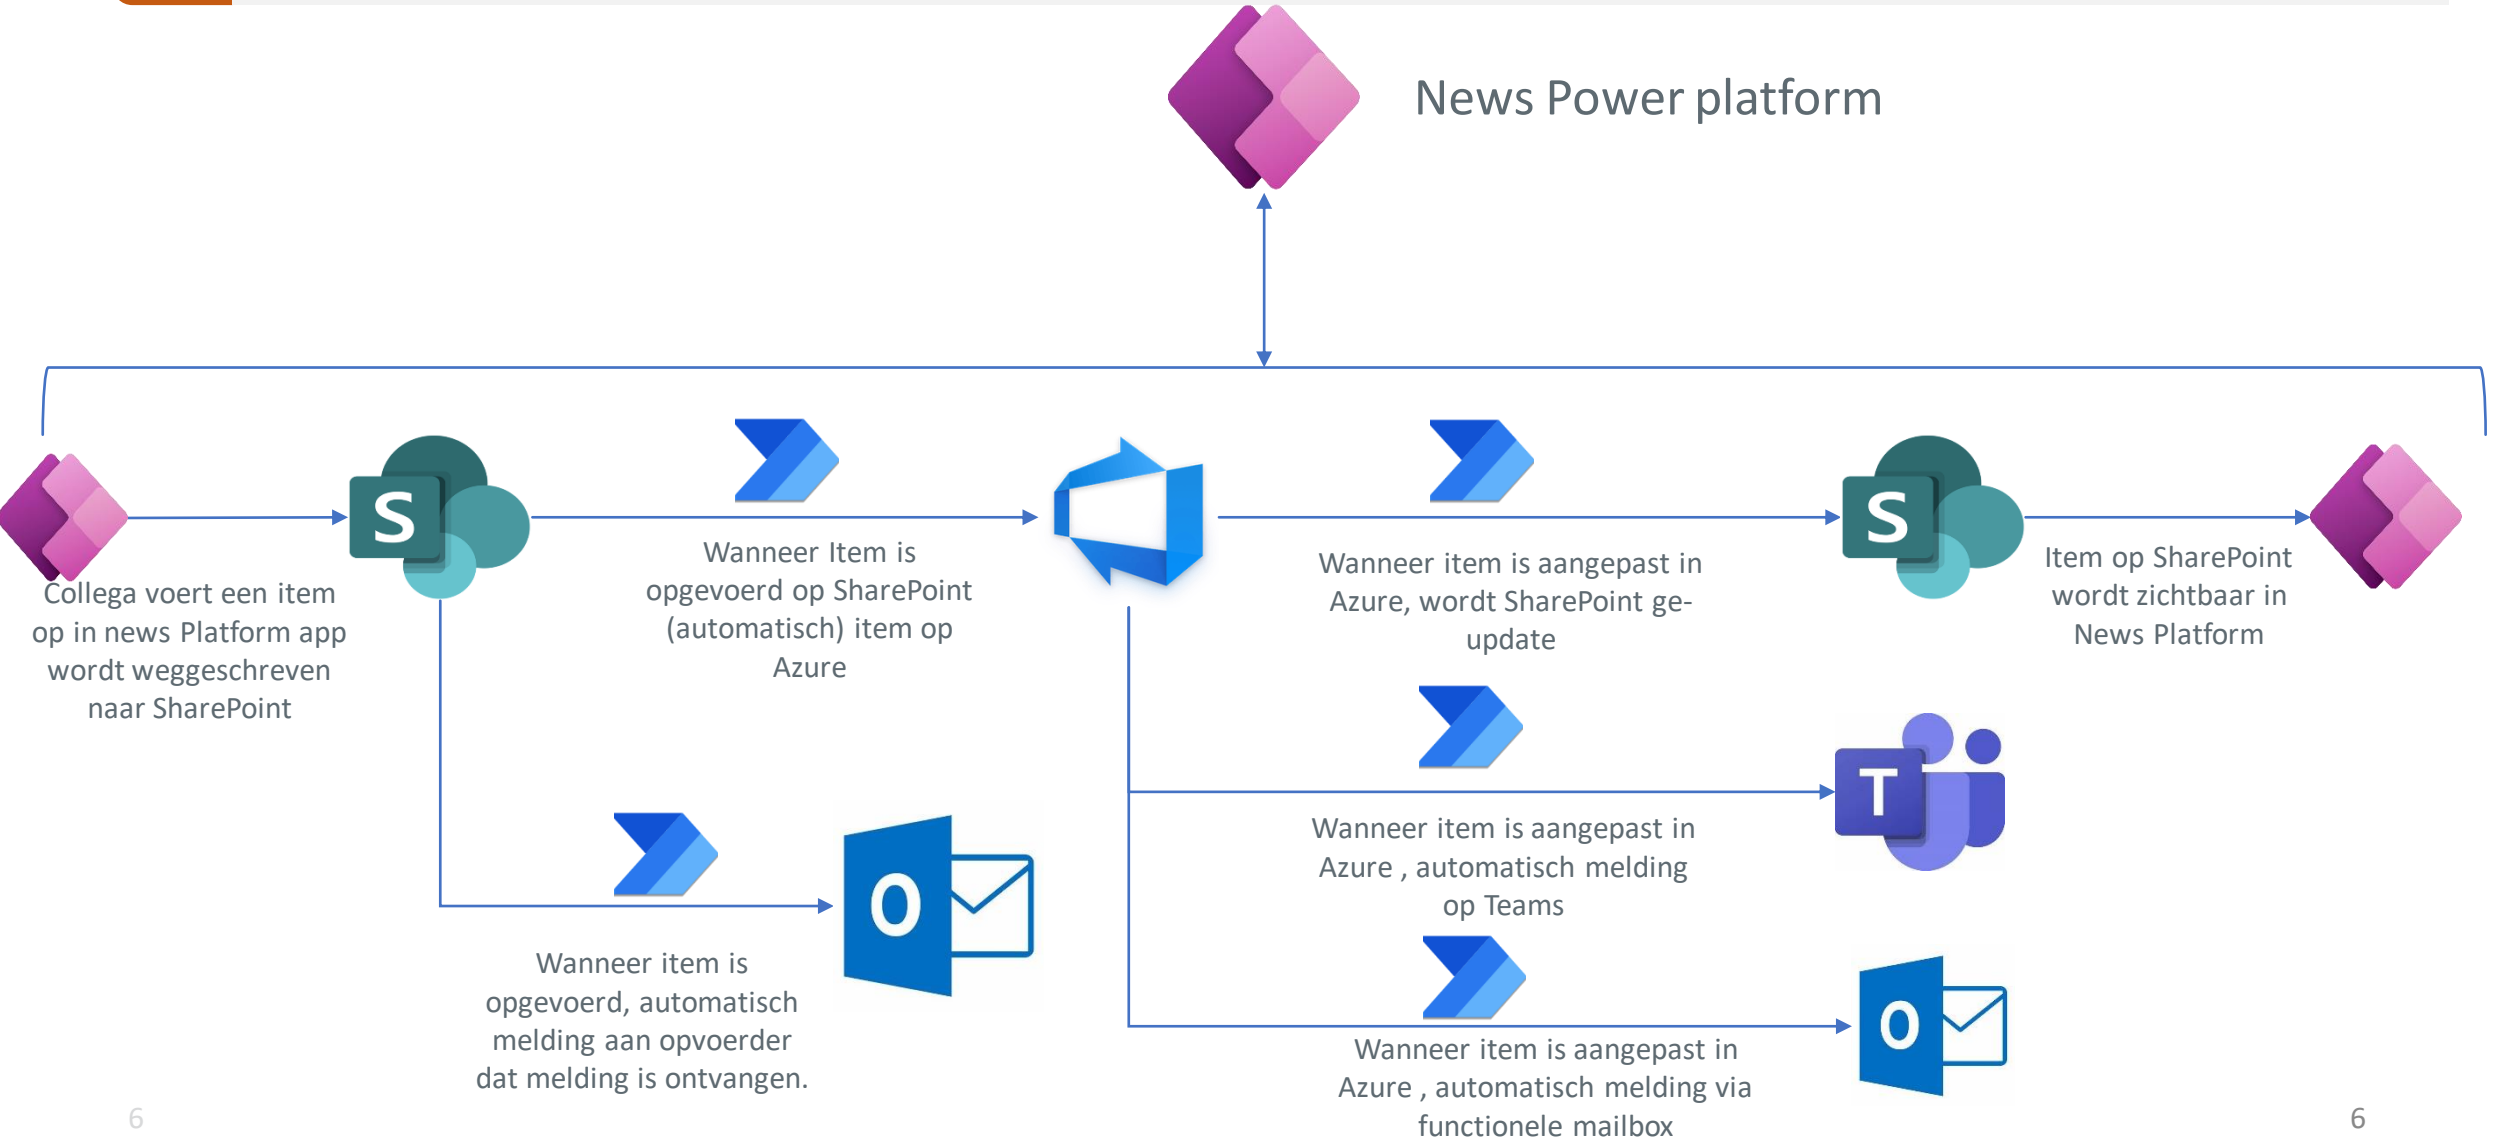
News Power platform

Collega voert een item op in news Platform app wordt weggeschreven naar SharePoint

S

Wanneer Item is opgevoerd op SharePoint (automatisch) item op Azure

Wanneer item is aangepast in Azure, wordt SharePoint ge-update

S

Item op SharePoint wordt zichtbaar in News Platform

T

Wanneer item is aangepast in Azure , automatisch melding op Teams

O

Wanneer item is opgevoerd, automatisch melding aan opvoerder dat melding is ontvangen.

O

Wanneer item is aangepast in Azure , automatisch melding via functionele mailbox

6

6